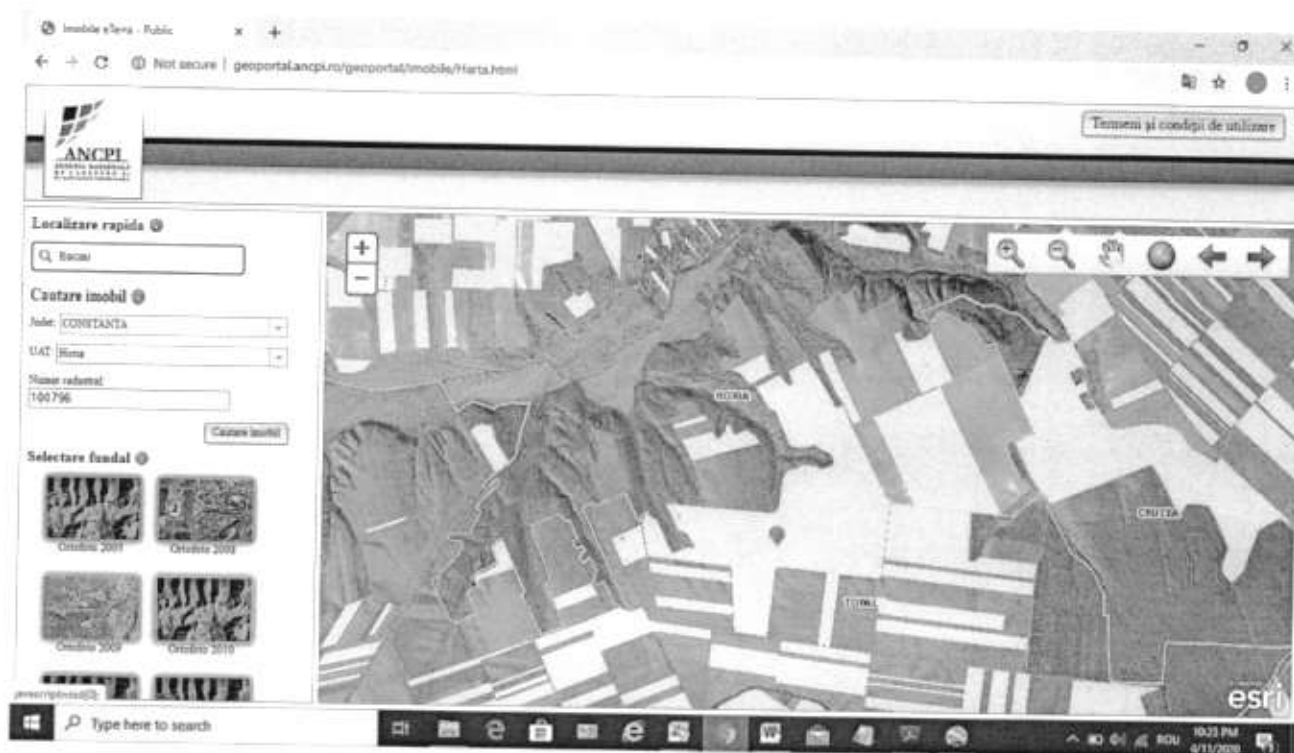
Imobile eTerra - Public
Not secure | geoportal.ancpi.ro/geoportal/imobile/Harta.html

ANCPI

Termeni şi condiţii de utilizare

Localizare rapida
Bacau

Cautare imobil
Judet: CONSTANTA
UAT: Horia
Numar cadastral:
100796
Cautare imobil

Selectare fundal
Ortofoto 2007
Ortofoto 2008
Ortofoto 2009
Ortofoto 2010

HORIA
CIUCIA
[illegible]

esri

javascript:void(0);

Type here to search

ROU
10:23 PM
6/11/2020